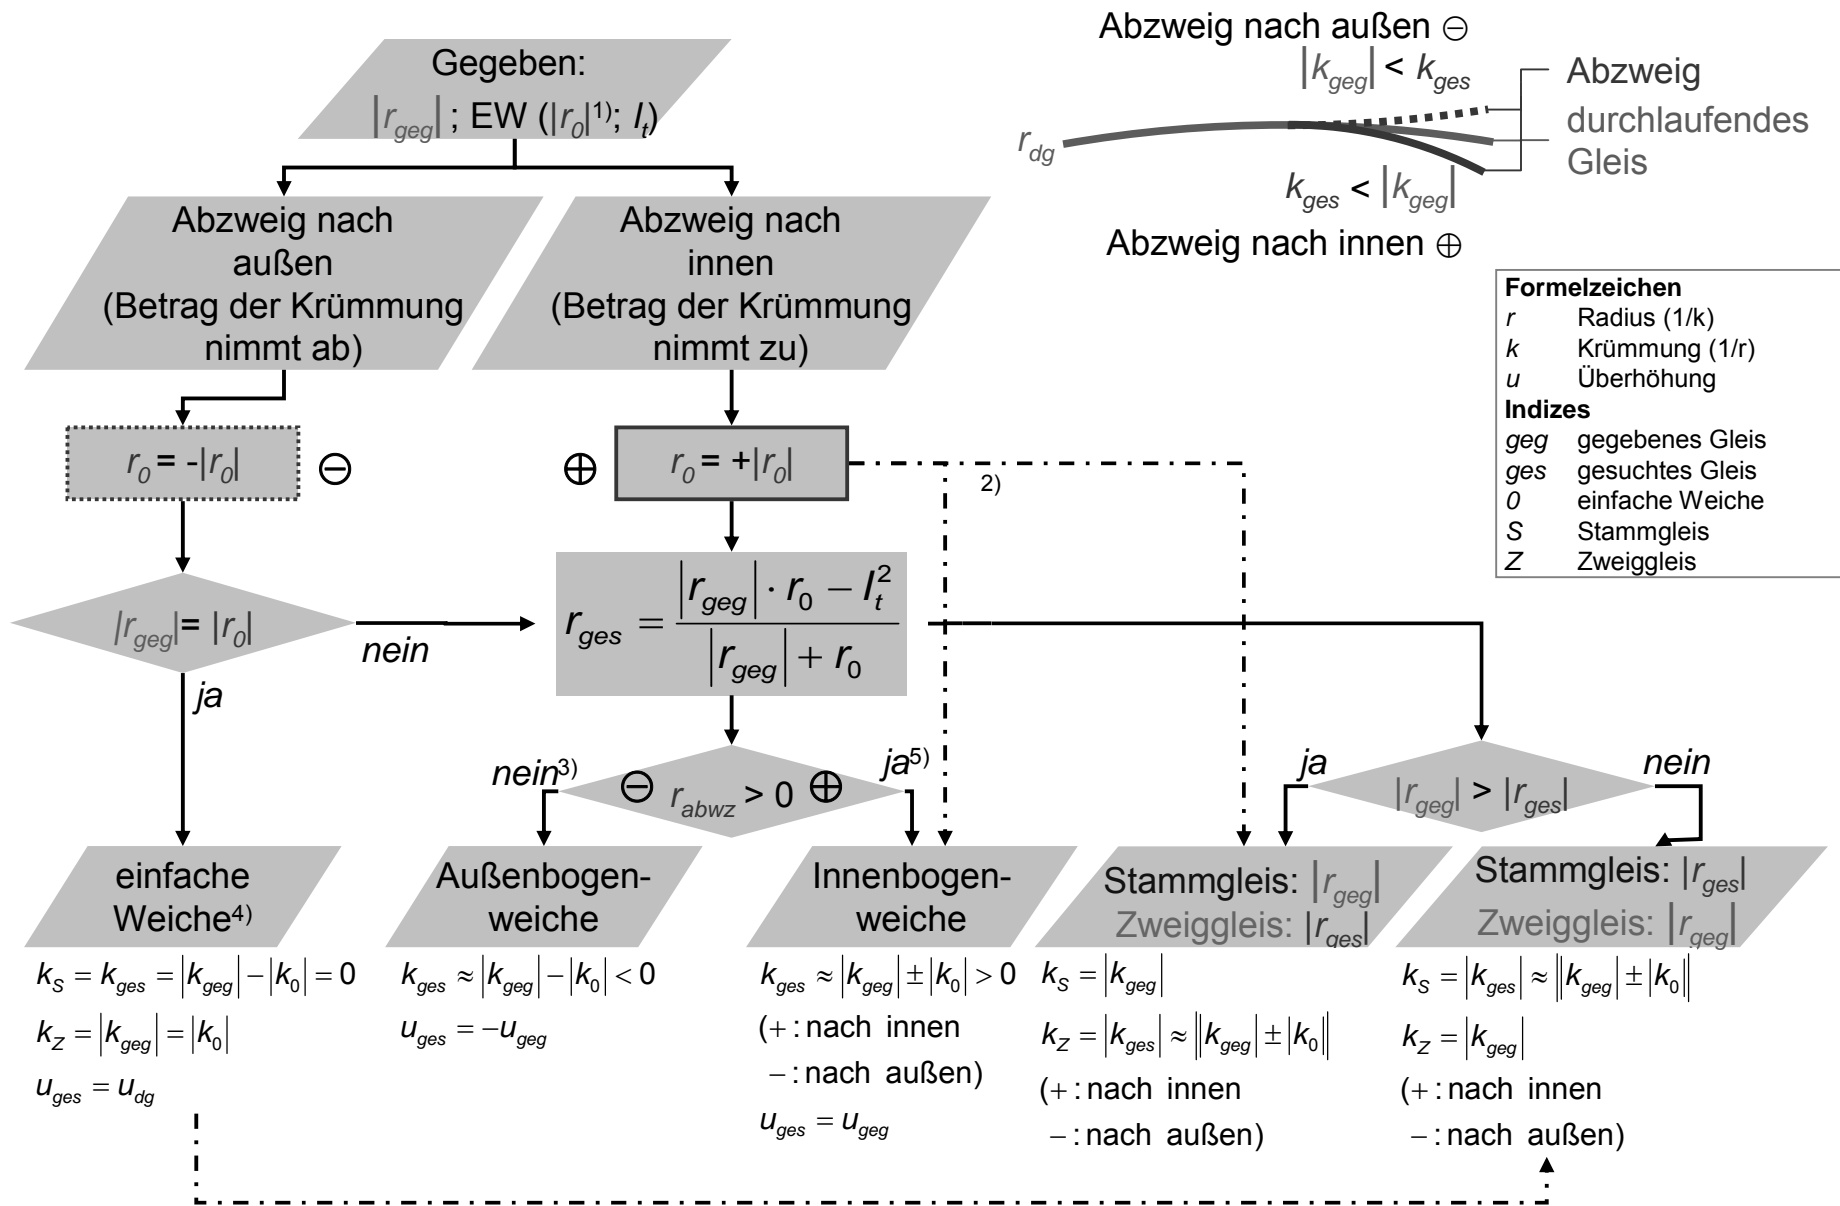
Gegeben:
$|r_{geg}|$ ; EW ($|r_0|^{1)}$; $l_t$)

Abzweig nach außen ⊖
$|k_{geg}| < k_{ges}$
Abzweig
durchlaufendes Gleis
$r_{dg}$
$k_{ges} < |k_{geg}|$
Abzweig nach innen ⊕

Formelzeichen
r Radius (1/k)
k Krümmung (1/r)
u Überhöhung
Indizes
geg gegebenes Gleis
ges gesuchtes Gleis
0 einfache Weiche
S Stammgleis
Z Zweiggleis

Abzweig nach außen (Betrag der Krümmung nimmt ab)

Abzweig nach innen (Betrag der Krümmung nimmt zu)

$r_0 = -|r_0|$ ⊖

⊕ $r_0 = +|r_0|$

2)

$|r_{geg}| = |r_0|$

nein

ja

$r_{ges} = \frac{|r_{geg}| \cdot r_0 - l_t^2}{|r_{geg}| + r_0}$

nein$^{3)}$ ⊖ $r_{abwz} > 0$ ⊕ ja$^{5)}$

ja $|r_{geg}| > |r_{ges}|$ nein

einfache Weiche$^{4)}$
$k_S = k_{ges} = |k_{geg}| - |k_0| = 0$
$k_Z = |k_{geg}| = |k_0|$
$u_{ges} = u_{dg}$

Außenbogenweiche
$k_{ges} \approx |k_{geg}| - |k_0| < 0$
$u_{ges} = -u_{geg}$

Innenbogenweiche
$k_{ges} \approx |k_{geg}| \pm |k_0| > 0$
(+: nach innen
−: nach außen)
$u_{ges} = u_{geg}$

Stammgleis: $|r_{geg}|$
Zweiggleis: $|r_{ges}|$
$k_S = |k_{geg}|$
$k_Z = |k_{ges}| \approx ||k_{geg}| \pm |k_0||$
(+: nach innen
−: nach außen)

Stammgleis: $|r_{ges}|$
Zweiggleis: $|r_{geg}|$
$k_S = |k_{ges}| \approx ||k_{geg}| \pm |k_0||$
$k_Z = |k_{geg}|$
(+: nach innen
−: nach außen)